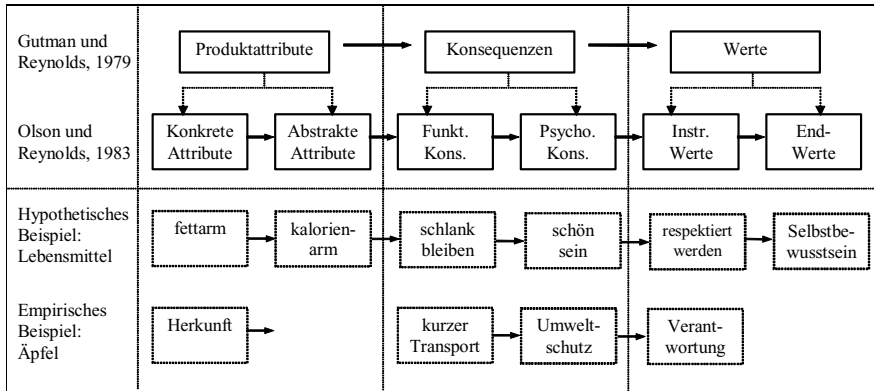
Gutman und Reynolds, 1979

Produktattribute

Konsequenzen

Werte

Olson und Reynolds, 1983

Konkrete Attribute

Abstrakte Attribute

Funkt. Kons.

Psycho. Kons.

Instr. Werte

End-Werte

Hypothetisches Beispiel: Lebensmittel

fettarm

kalorienarm

schlank bleiben

schön sein

respektiert werden

Selbstbewusstsein

Empirisches Beispiel: Äpfel

Herkunft

kurzer Transport

Umweltschutz

Verantwortung